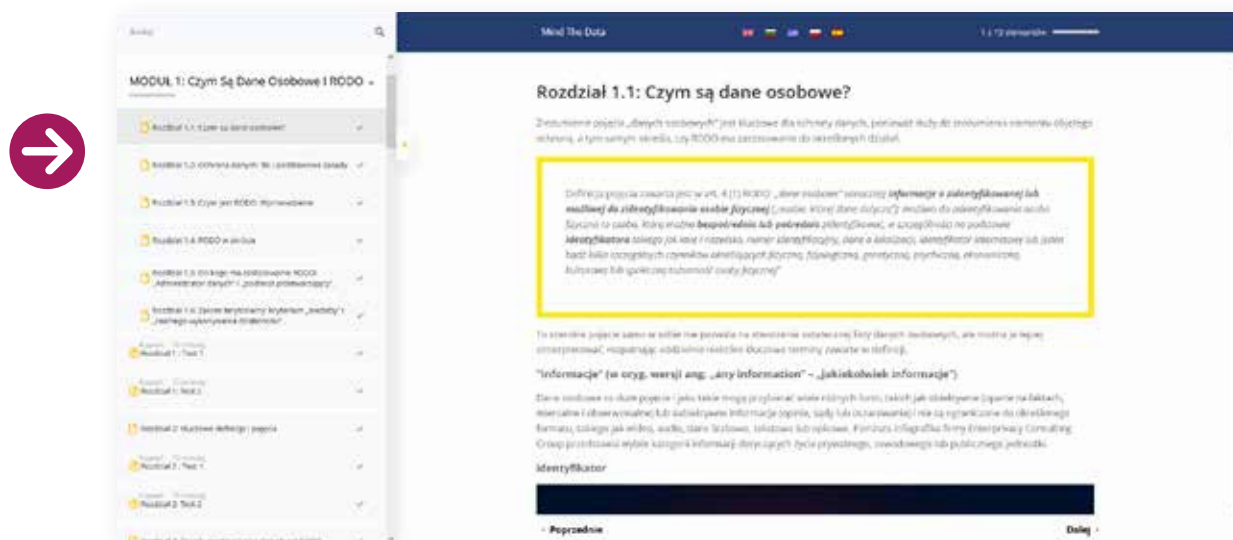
Szukaj

MODUŁ 1: Czym Są Dane Osobowe I RODO

Rozdział 1.1: Czym są dane osobowe?

Rozdział 1.2: Ochrona danych: tło i podstawowe zasady

Rozdział 1.3: Czym jest RODO: Wprowadzenie

Rozdział 1.4: RODO w skrócie

Rozdział 1.5: Do kogo ma zastosowanie RODO: „Administrator danych" i „podmiot przetwarzający"

Rozdział 1.6: Zastosowanie terytorialne kryterium „siedziby" i „nadzoru"

Rozdział 1 : Test 1

Rozdział 1: Test 2

Rozdział 2: Kluczowe definicje i pojęcia

Rozdział 2 : Test 1

Rozdział 2: Test 2

Mind The Data

1 z 13 elementów

Rozdział 1.1: Czym są dane osobowe?

Zrozumienie pojęcia „danych osobowych" jest kluczowe dla ochrony danych, ponieważ służy do zrozumienia zakresu objętego ochroną, a tym samym określa, czy RODO ma zastosowanie do określonych działań.

Definicja pojęcia zawarta jest w art. 4 (1) RODO: „dane osobowe" oznaczają informacje o zidentyfikowanej lub możliwej do zidentyfikowania osobie fizycznej („osobie, której dane dotyczą"); możliwa do zidentyfikowania osoba fizyczna to osoba, którą można bezpośrednio lub pośrednio zidentyfikować, w szczególności na podstawie identyfikatora takiego jak imię i nazwisko, numer identyfikacyjny, dane o lokalizacji, identyfikator internetowy lub jeden bądź kilka szczególnych czynników określających fizyczną, fizjologiczną, genetyczną, psychiczną, ekonomiczną, kulturową lub społeczną tożsamość osoby fizycznej"

To stosunkowo pojęcie samo w sobie nie pozwala na stworzenie ostatecznej listy danych osobowych, ale można je lepiej zinterpretować, rozpatrując oddzielnie niektóre kluczowe terminy zawarte w definicji.

"Informacje" (w oryg. wersji ang: „any information" – „jakiekolwiek informacje")

Dane osobowe to duże pojęcie i jako takie mogą przybierać wiele różnych form, takich jak obiektywne (oparte na faktach, mierzalne i obserwowalne) lub subiektywne informacje (opinie, sądy lub oczekiwania) i nie są ograniczone do określonego formatu, takiego jak wideo, audio, dane liczbowe, tekstowe lub opisowe. Poniższa infografika firmy Enterprivacy Consulting Group przedstawia wybór kategorii informacji dotyczących życia prywatnego, zawodowego lub publicznego jednostki.

Identyfikator

‹ Poprzednie

Dalej ›